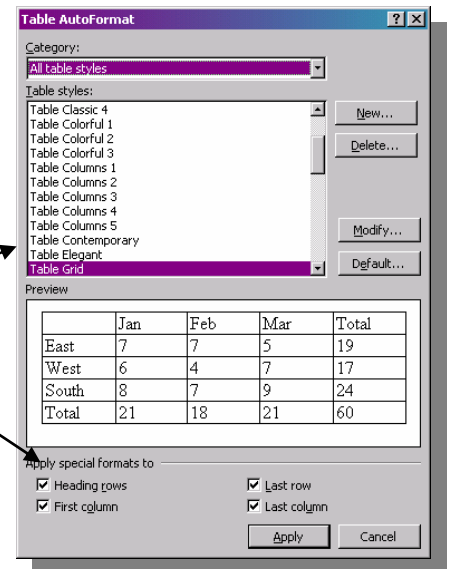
Table AutoFormat

?

X

Category:

All table styles

Table styles:

Table Classic 4
Table Colorful 1
Table Colorful 2
Table Colorful 3
Table Columns 1
Table Columns 2
Table Columns 3
Table Columns 4
Table Columns 5
Table Contemporary
Table Elegant
Table Grid

New...

Delete...

Modify...

Default...

Preview

| | Jan | Feb | Mar | Total |
|---|---|---|---|---|
| East | 7 | 7 | 5 | 19 |
| West | 6 | 4 | 7 | 17 |
| South | 8 | 7 | 9 | 24 |
| Total | 21 | 18 | 21 | 60 |

Apply special formats to

Heading rows

Last row

First column

Last column

Apply

Cancel